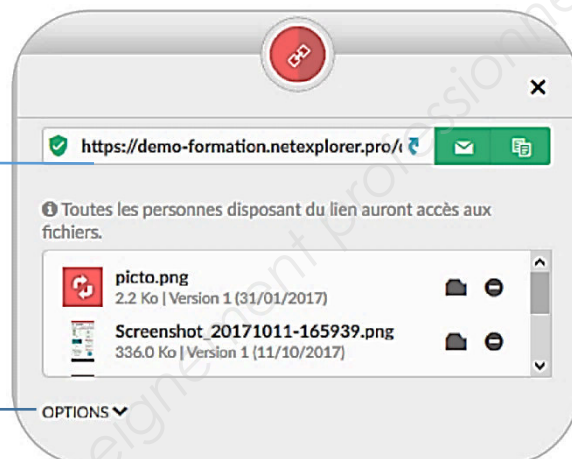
×

https://demo-formation.netexplorer.pro/(

Toutes les personnes disposant du lien auront accès aux fichiers.

picto.png
2.2 Ko | Version 1 (31/01/2017)

Screenshot_20171011-165939.png
336.0 Ko | Version 1 (11/10/2017)

OPTIONS

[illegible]eignement professionne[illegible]